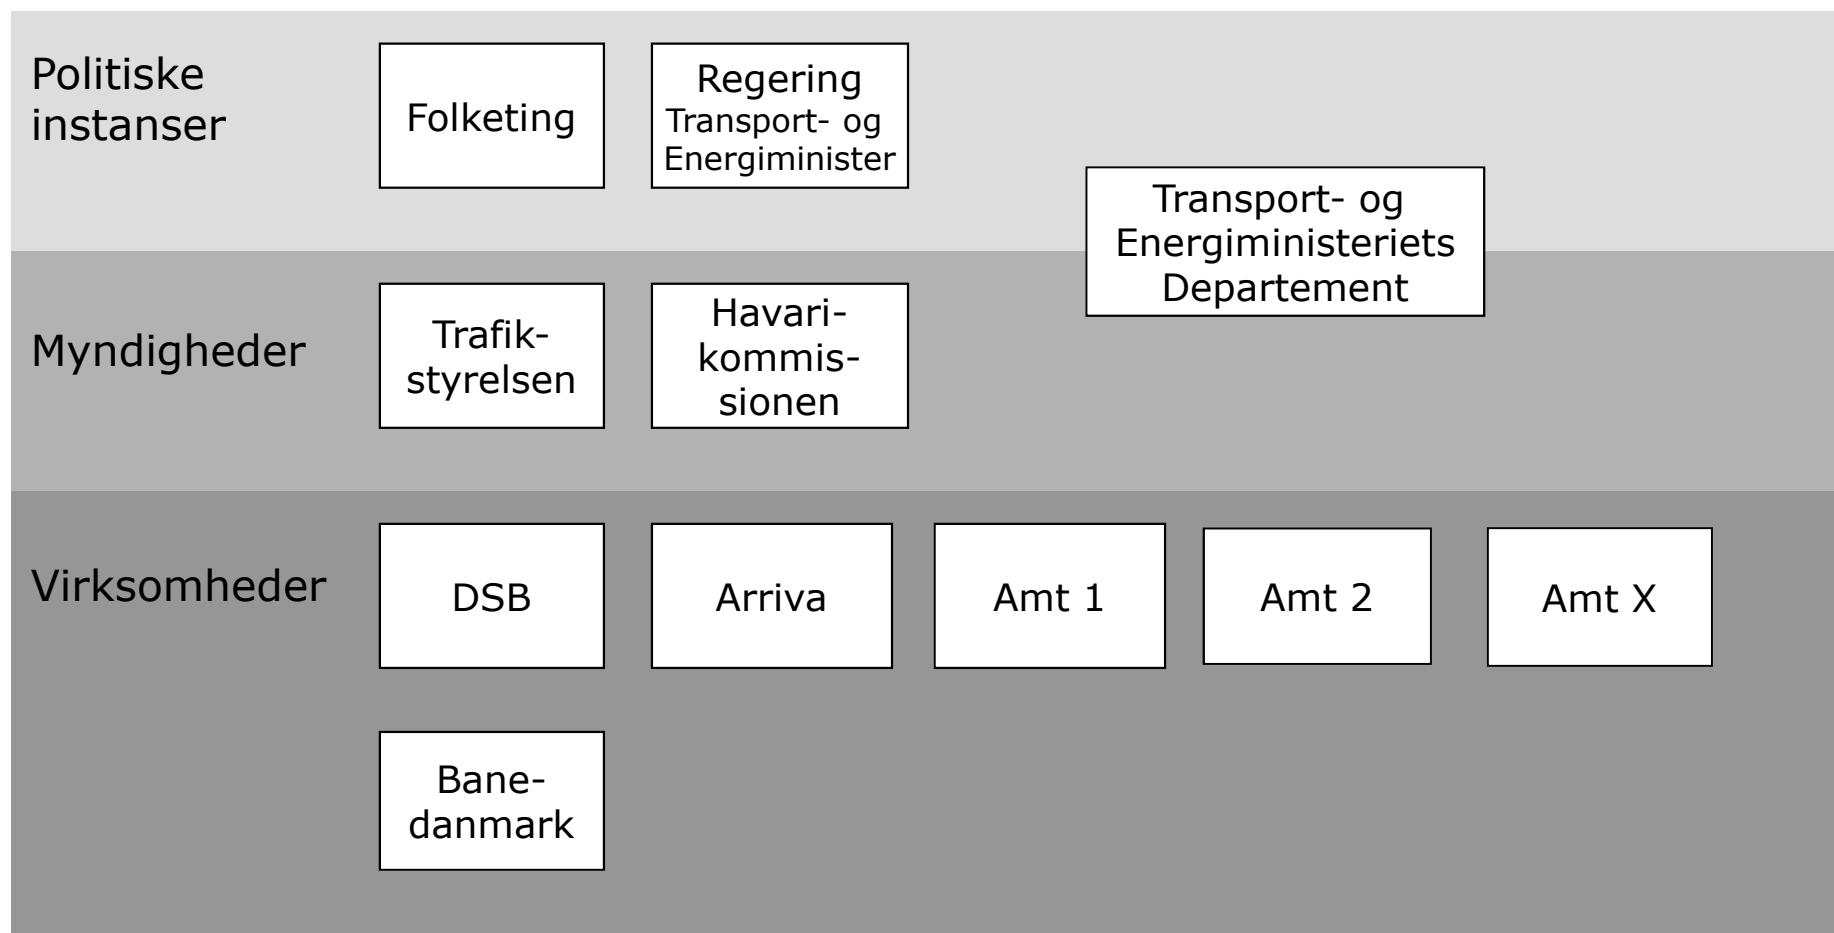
Politiske instanser

Folketing

Regering
Transport- og Energiminister

Transport- og Energiministeriets Departement

Myndigheder

Trafikstyrelsen

Havarikommissionen

Virksomheder

DSB

Arriva

Amt 1

Amt 2

Amt X

Banedanmark